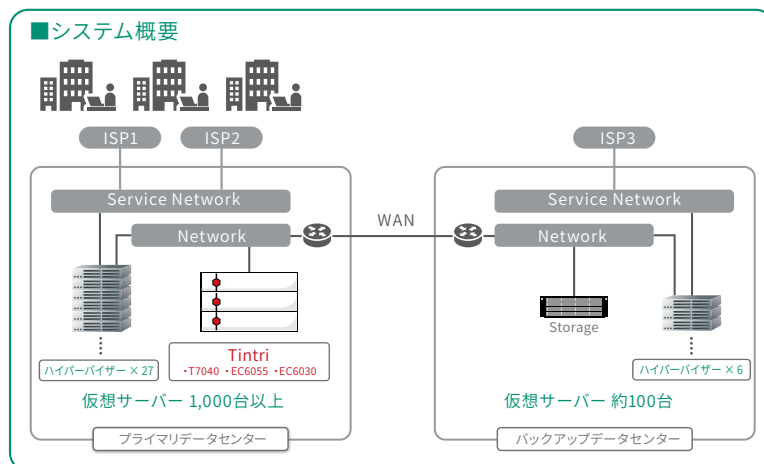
■システム概要

ISP1
ISP2
Service Network
Network
ハイパーバイザー × 27
Tintri
・T7040 ・EC6055 ・EC6030
仮想サーバー 1,000台以上
プライマリデータセンター

WAN

ISP3
Service Network
Network
Storage
ハイパーバイザー × 6
仮想サーバー 約100台
バックアップデータセンター